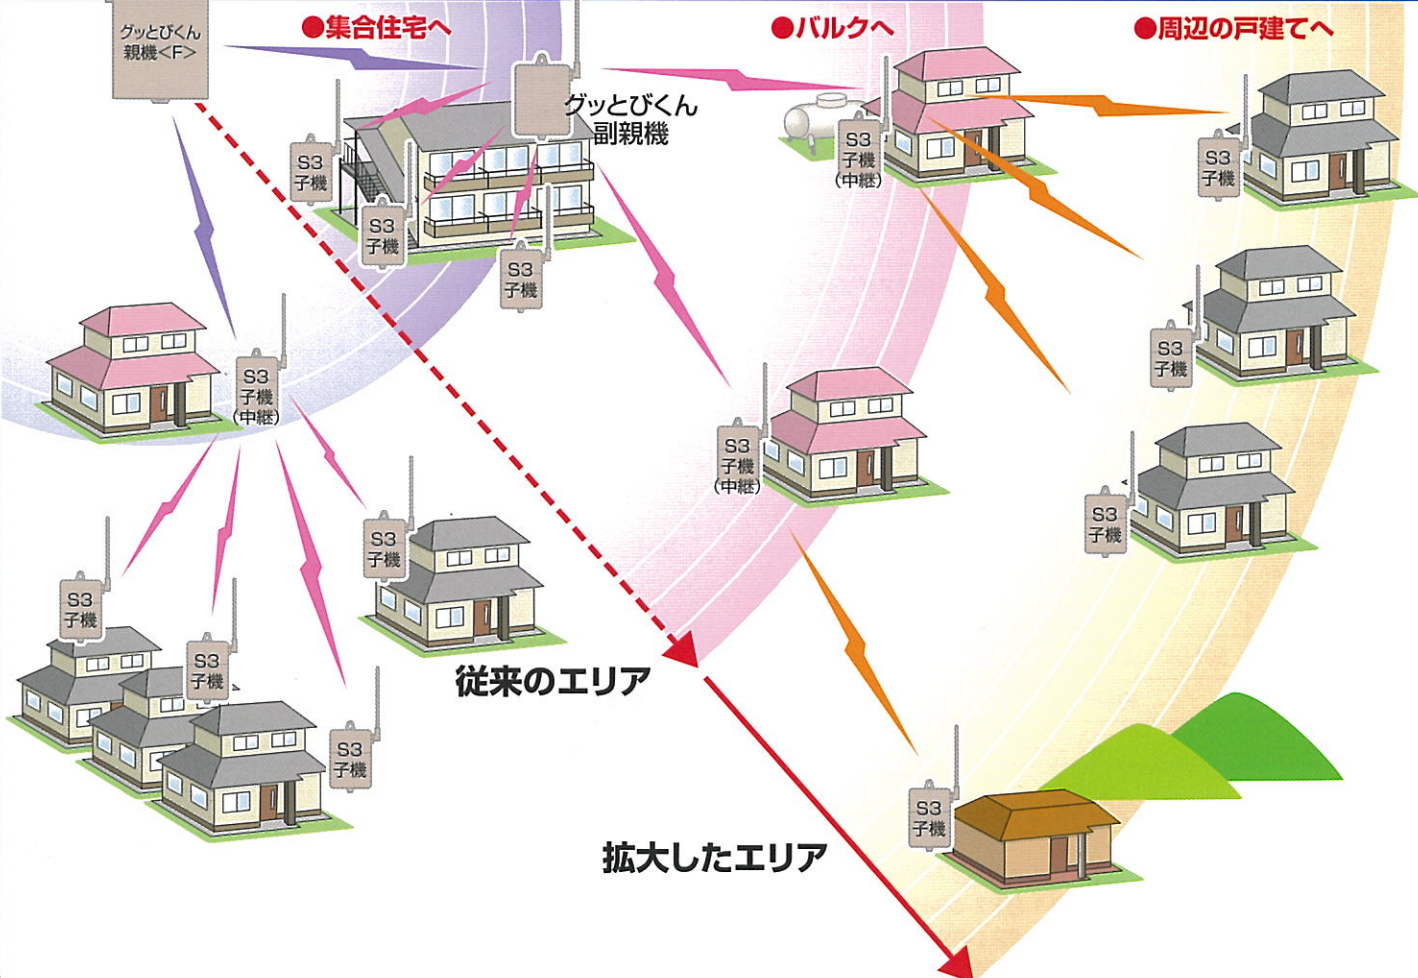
グッとぴくん
親機<F>

●集合住宅へ

●バルクへ

●周辺の戸建てへ

グッとぴくん
副親機

S3
子機

S3
子機

S3
子機

S3
子機
(中継)

S3
子機

S3
子機
(中継)

S3
子機

S3
子機

S3
子機
(中継)

S3
子機

S3
子機

S3
子機

S3
子機

S3
子機

従来のエリア

拡大したエリア

S3
子機